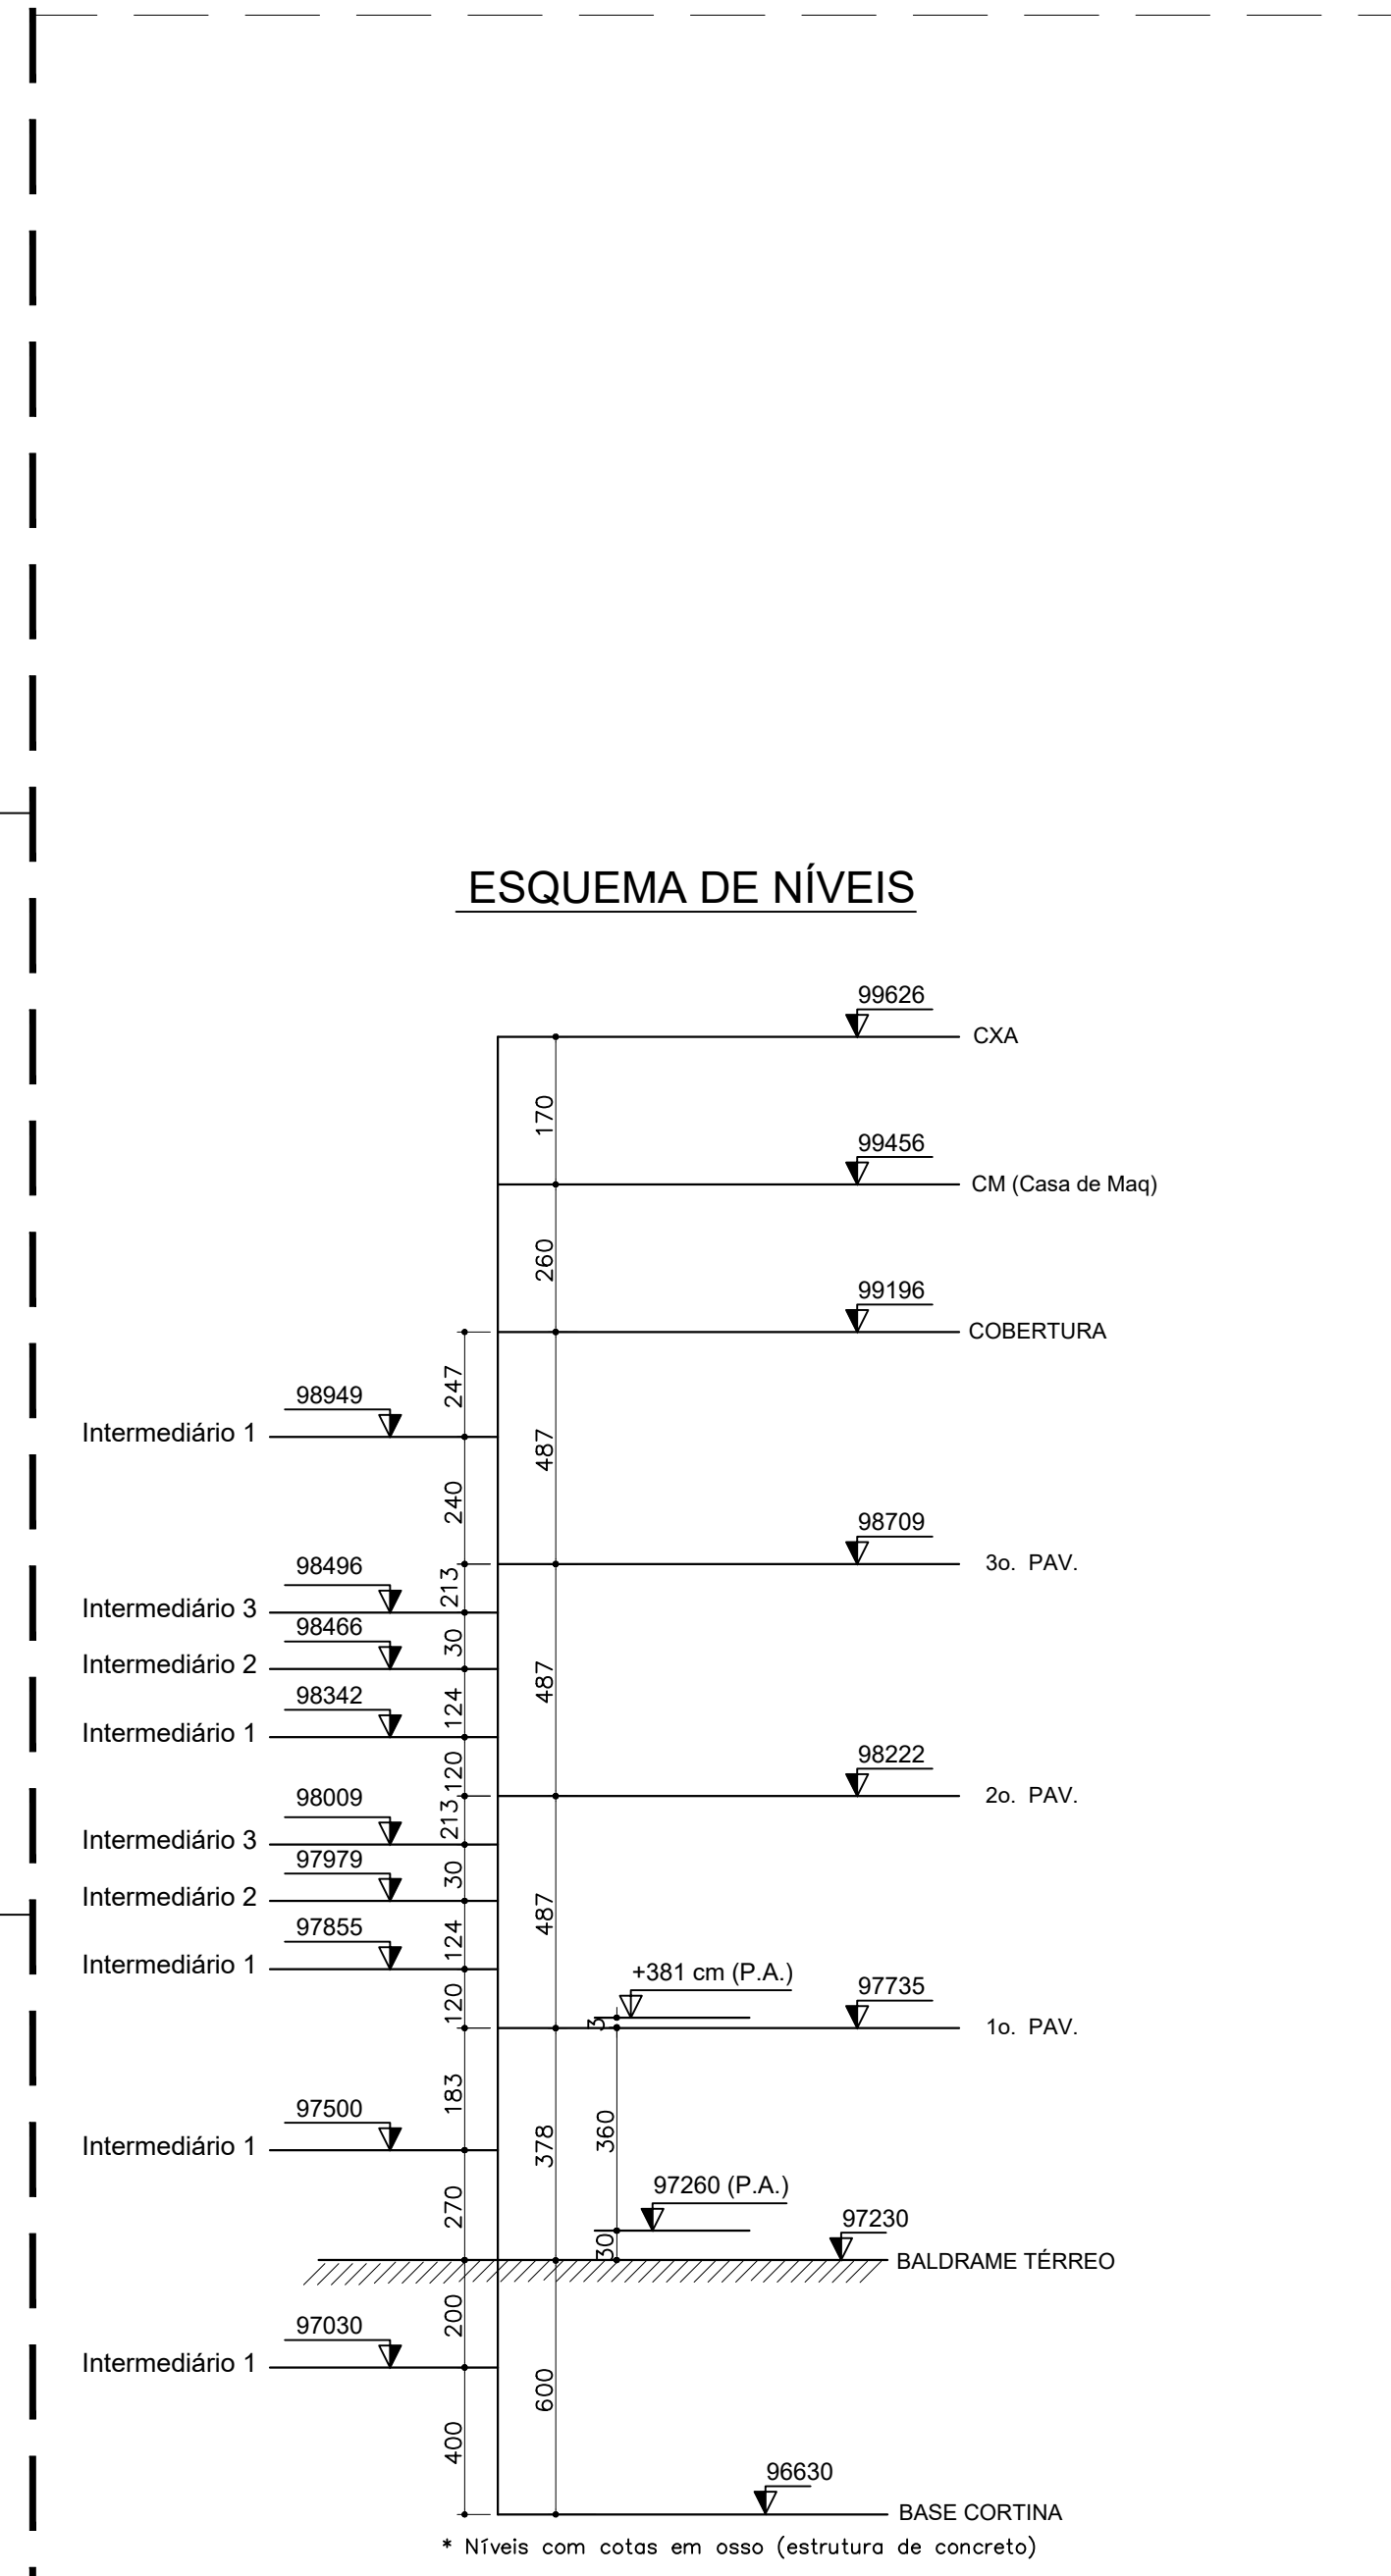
ESQUEMA DE NÍVEIS

99626
CXA
170
99456
CM (Casa de Maq)
260
99196
COBERTURA
247
98949
Intermediário 1
487
240
98709
3o. PAV.
98496
213
Intermediário 3
98466
30
Intermediário 2
487
98342
124
Intermediário 1
120
98222
2o. PAV.
98009
213
Intermediário 3
97979
30
Intermediário 2
487
97855
124
Intermediário 1
+381 cm (P.A.)
97735
120
3
1o. PAV.
183
97500
Intermediário 1
378
360
270
97260 (P.A.)
97230
30
BALDRAME TÉRREO
200
97030
Intermediário 1
600
400
96630
BASE CORTINA
* Níveis com cotas em osso (estrutura de concreto)